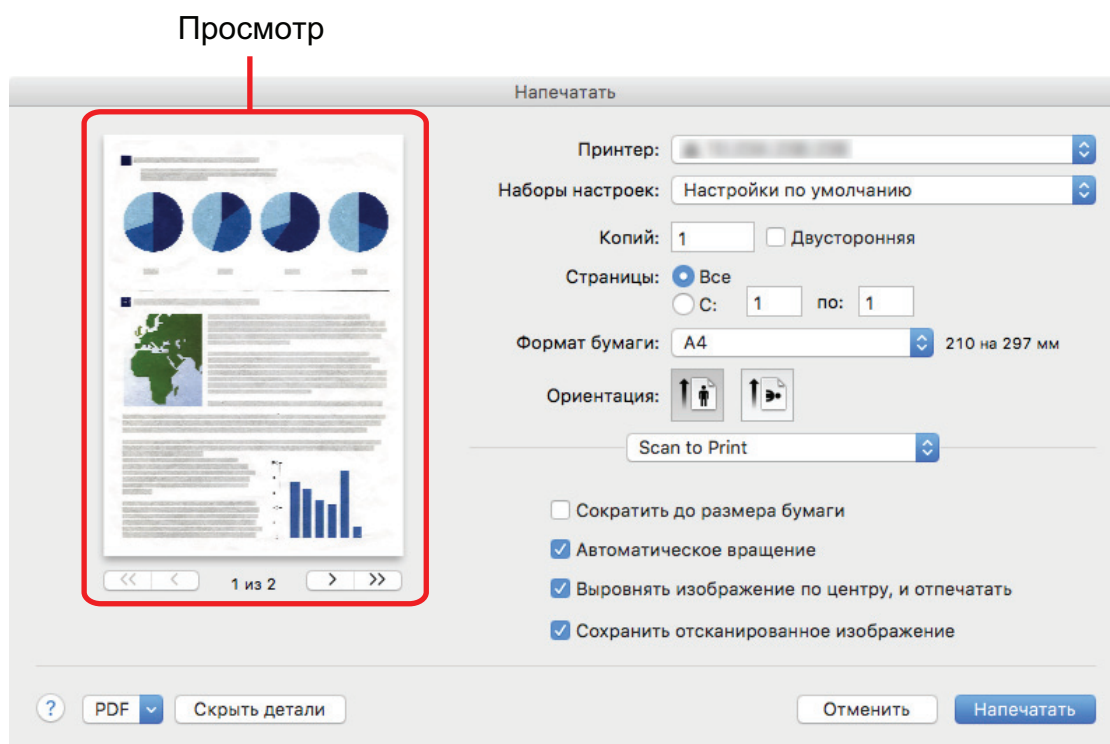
Просмотр

Напечатать

Принтер: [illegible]

Наборы настроек: Настройки по умолчанию

Копий: 1 Двусторонняя

Страницы: Все

С: 1 по: 1

Формат бумаги: A4 210 на 297 мм

Ориентация:

Scan to Print

Сократить до размера бумаги

Автоматическое вращение

Выровнять изображение по центру, и отпечатать

Сохранить отсканированное изображение

<< < 1 из 2 > >>

? PDF Скрыть детали Отменить Напечатать